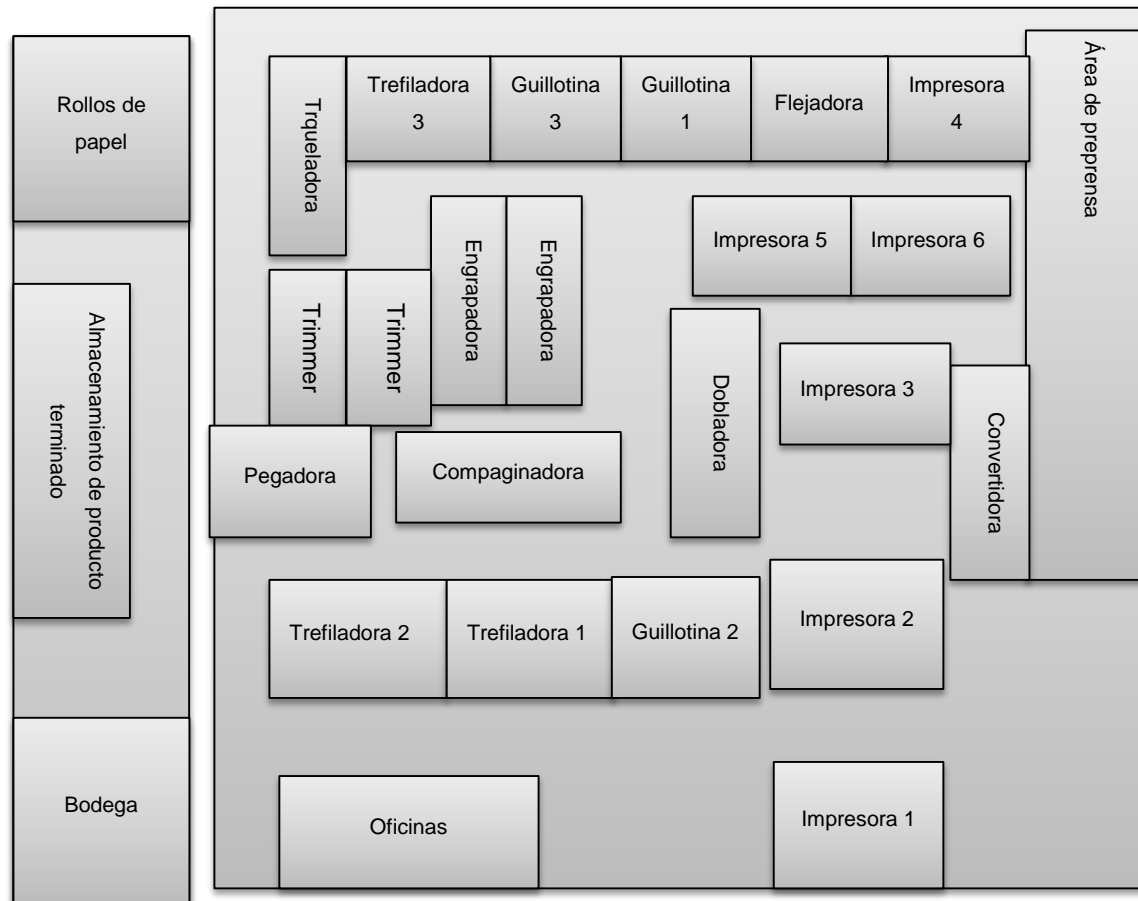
Rollos de papel

Almacenamiento de producto terminado

Bodega

Troqueladora

Trefiladora 3

Guillotina 3

Guillotina 1

Flejadora

Impresora 4

Área de preprensa

Engrapadora

Engrapadora

Impresora 5

Impresora 6

Trimmer

Trimmer

Dobladora

Impresora 3

Pegadora

Compaginadora

Convertidora

Trefiladora 2

Trefiladora 1

Guillotina 2

Impresora 2

Oficinas

Impresora 1